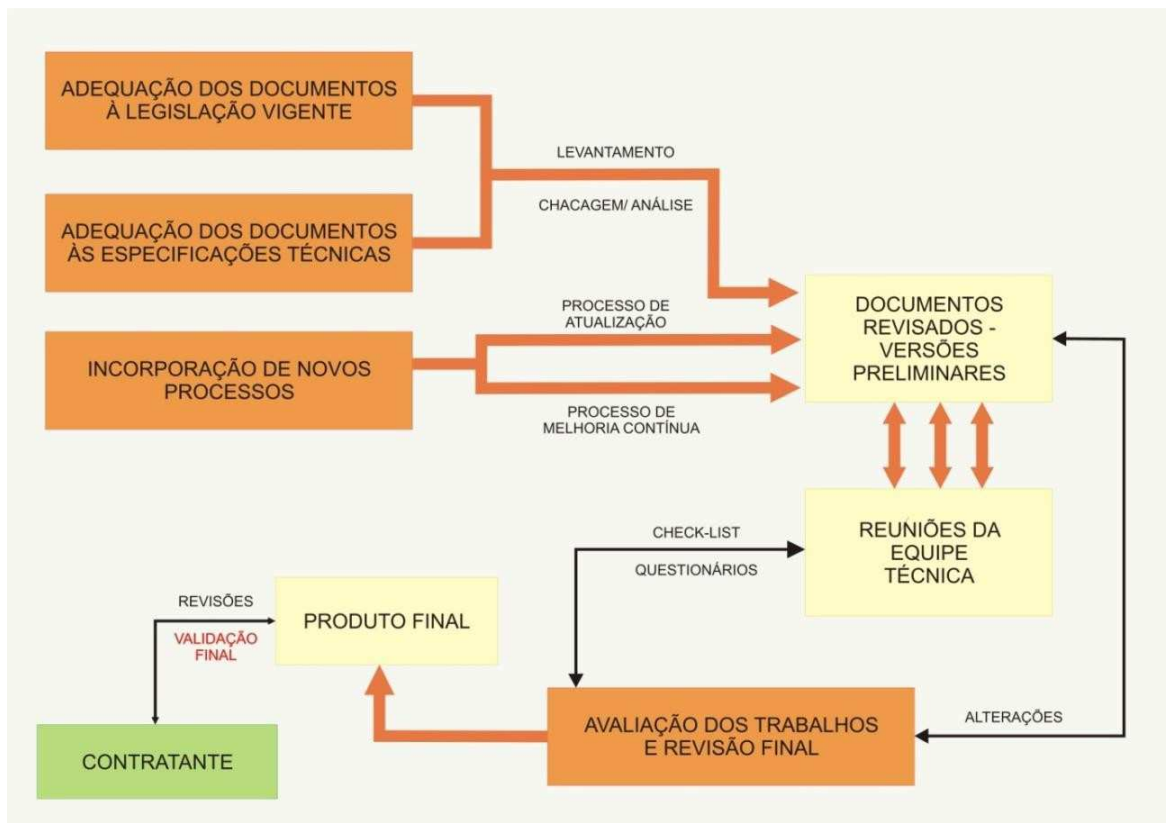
ADEQUAÇÃO DOS DOCUMENTOS À LEGISLAÇÃO VIGENTE

ADEQUAÇÃO DOS DOCUMENTOS ÀS ESPECIFICAÇÕES TÉCNICAS

LEVANTAMENTO

CHACAGEM/ ANÁLISE

INCORPORAÇÃO DE NOVOS PROCESSOS

PROCESSO DE ATUALIZAÇÃO

PROCESSO DE MELHORIA CONTÍNUA

DOCUMENTOS REVISADOS - VERSÕES PRELIMINARES

REUNIÕES DA EQUIPE TÉCNICA

CHECK-LIST

QUESTIONÁRIOS

REVISÕES

VALIDAÇÃO FINAL

PRODUTO FINAL

CONTRATANTE

AVALIAÇÃO DOS TRABALHOS E REVISÃO FINAL

ALTERAÇÕES